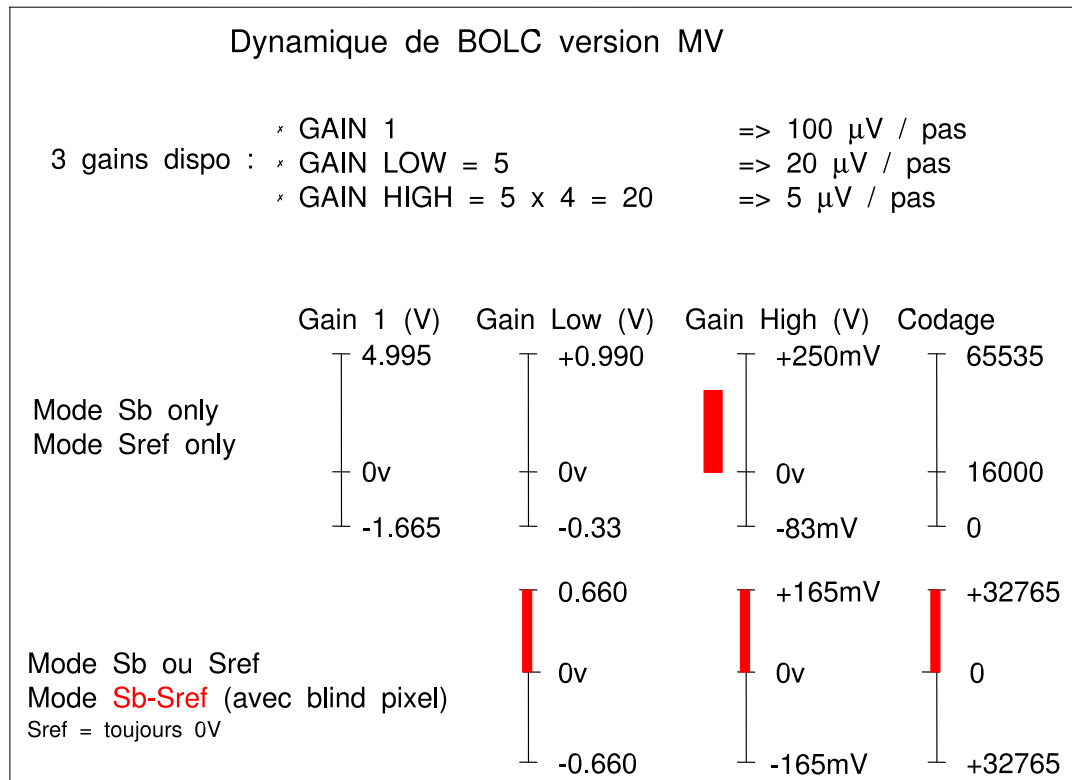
Dynamique de BOLC version MV

3 gains dispo :
* GAIN 1 => 100 $\mu$V / pas
* GAIN LOW = 5 => 20 $\mu$V / pas
* GAIN HIGH = 5 x 4 = 20 => 5 $\mu$V / pas

Gain 1 (V) Gain Low (V) Gain High (V) Codage

Mode Sb only
Mode Sref only

| Gain 1 (V) | Gain Low (V) | Gain High (V) | Codage |
|---|---|---|---|
| 4.995 | +0.990 | +250mV | 65535 |
| 0v | 0v | 0v | 16000 |
| -1.665 | -0.33 | -83mV | 0 |

Mode Sb ou Sref
Mode Sb-Sref (avec blind pixel)
Sref = toujours 0V

| Gain Low (V) | Gain High (V) | Codage |
|---|---|---|
| 0.660 | +165mV | +32765 |
| 0v | 0v | 0 |
| -0.660 | -165mV | +32765 |